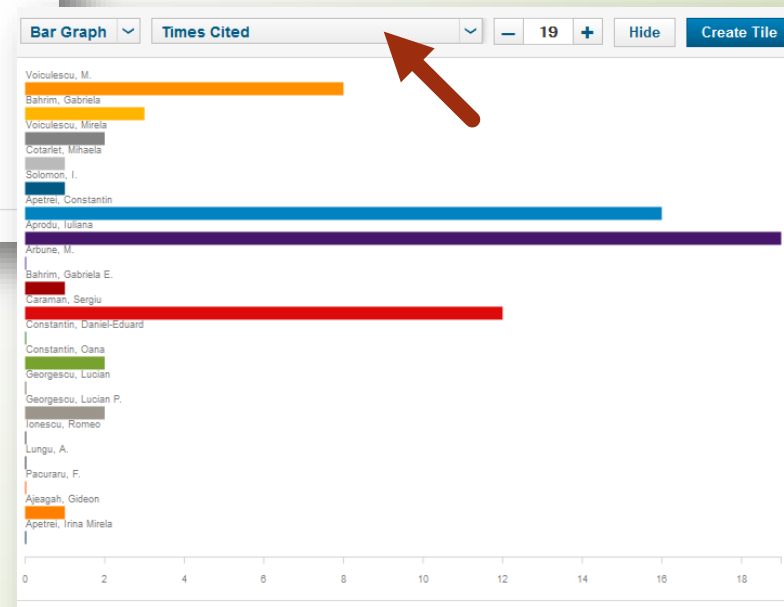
Bar Graph
Times Cited
–
19
+
Hide
Create Tile

Voiculescu, M.
Bahrim, Gabriela
Voiculescu, Mirela
Cotarlet, Mihaela
Solomon, I.
Apetrei, Constantin
Aprodu, Iuliana
Arbune, M.
Bahrim, Gabriela E.
Caraman, Sergiu
Constantin, Daniel-Eduard
Constantin, Oana
Georgescu, Lucian
Georgescu, Lucian P.
Ionescu, Romeo
Lungu, A.
Pacuraru, F.
Ajeagah, Gideon
Apetrei, Irina Mirela

0 2 4 6 8 10 12 14 16 18